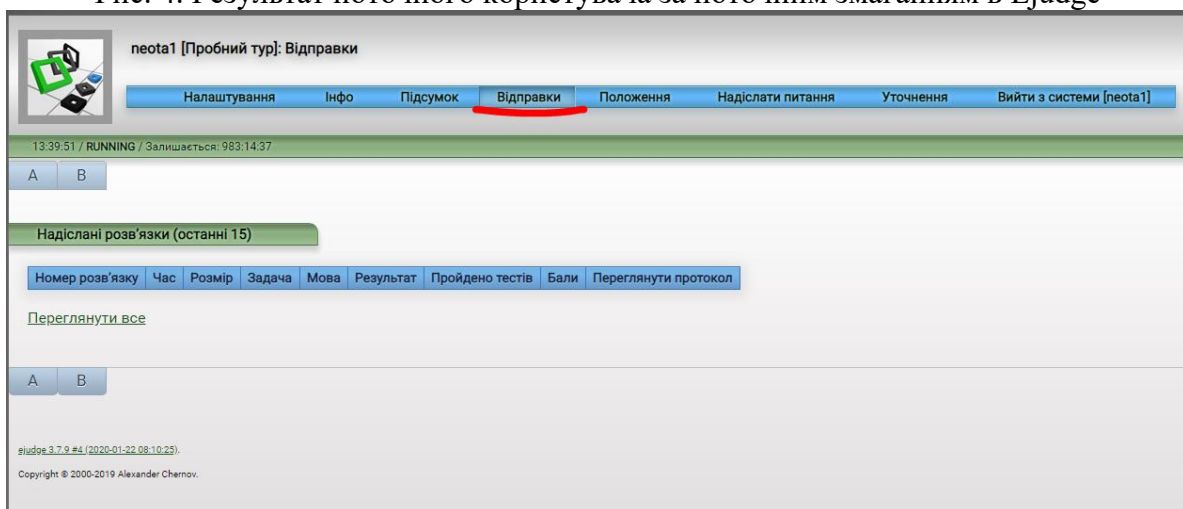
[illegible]

neota1 [Пробний тур]: Відправки

Налаштування | Інфо | Підсумок | Відправки | Положення | Надіслати питання | Уточнення | Вийти з системи [neota1]

13:39:51 / RUNNING / Залишається: 983:14:37

A B

Надіслані розв'язки (останні 15)

| Номер розв'язку | Час | Розмір | Задача | Мова | Результат | Пройдено тестів | Бали | Переглянути протокол |
|---|---|---|---|---|---|---|---|---|

Переглянути все

A B

ejudge 3.7.9 #4 (2020-01-22 08:10:25).

Copyright © 2000-2019 Alexander Chernov.